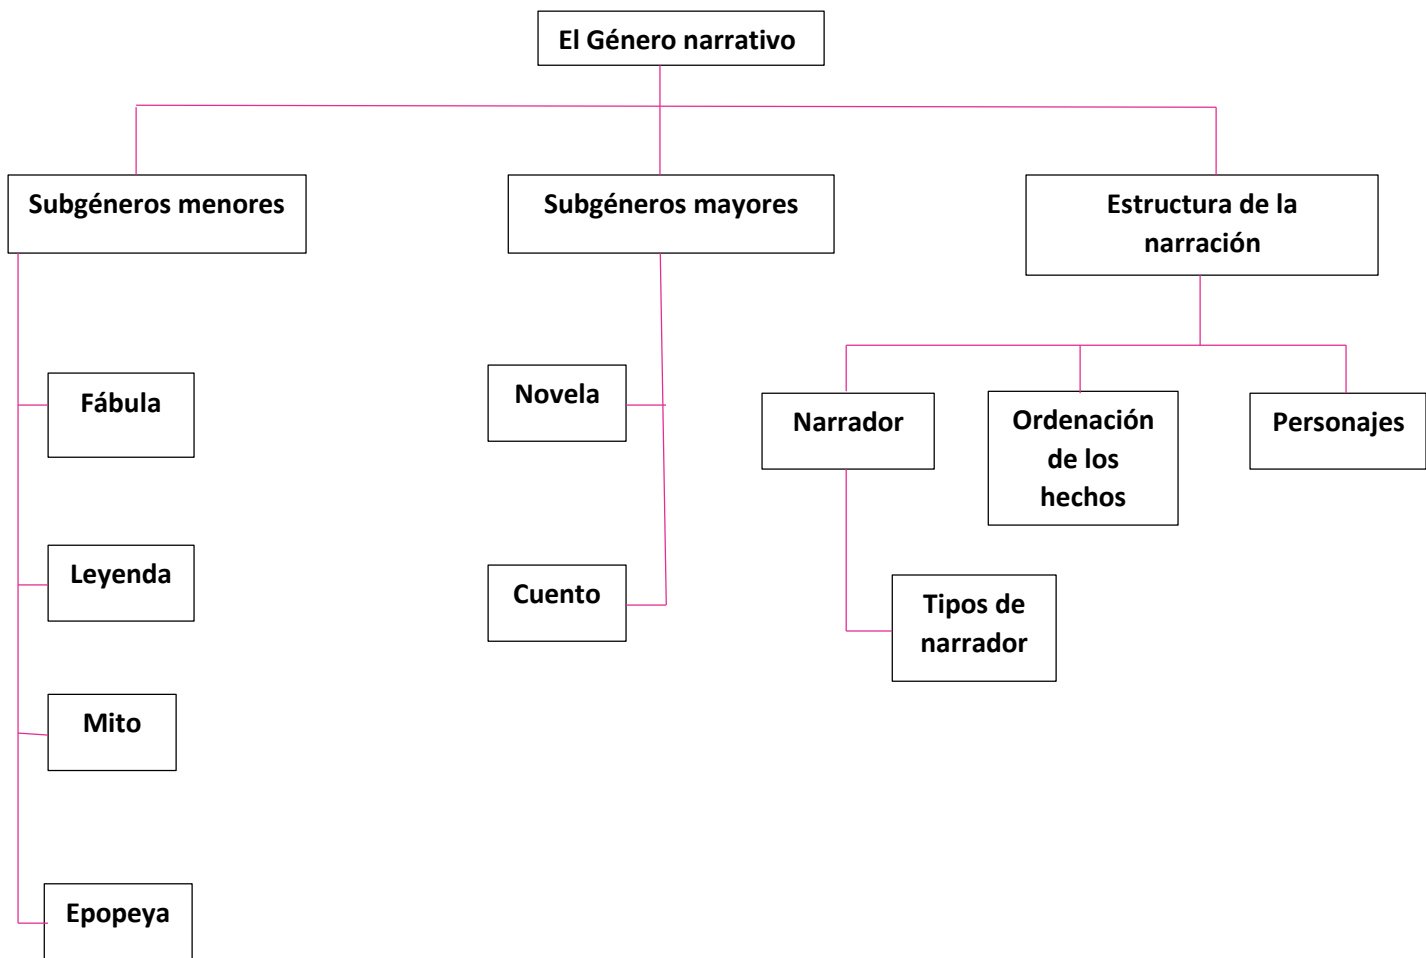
El Género narrativo

Subgéneros menores

Fábula

Leyenda

Mito

Epopeya

Subgéneros mayores

Novela

Cuento

Estructura de la narración

Narrador

Tipos de narrador

Ordenación de los hechos

Personajes